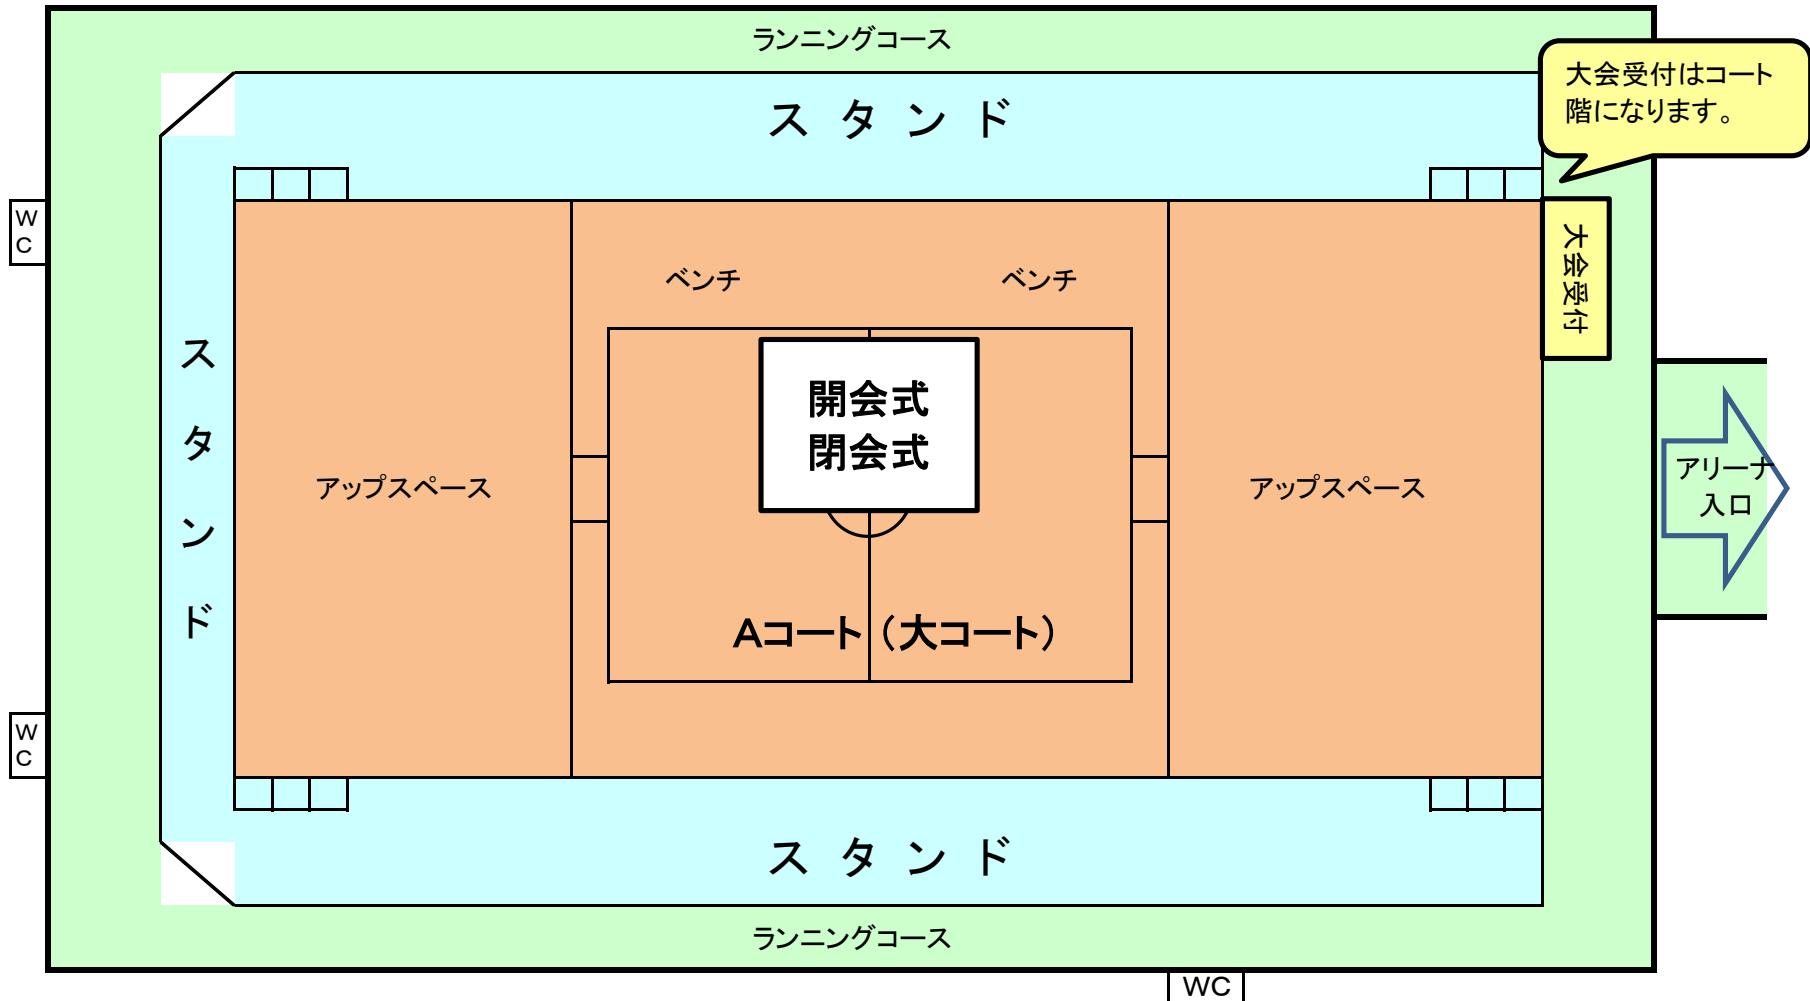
ランニングコース

大会受付はコート階になります。

スタンド

WC

スタンド

ベンチ

ベンチ

大会受付

開会式
閉会式

アップスペース

アップスペース

アリーナ入口

Aコート（大コート）

WC

スタンド

ランニングコース

WC